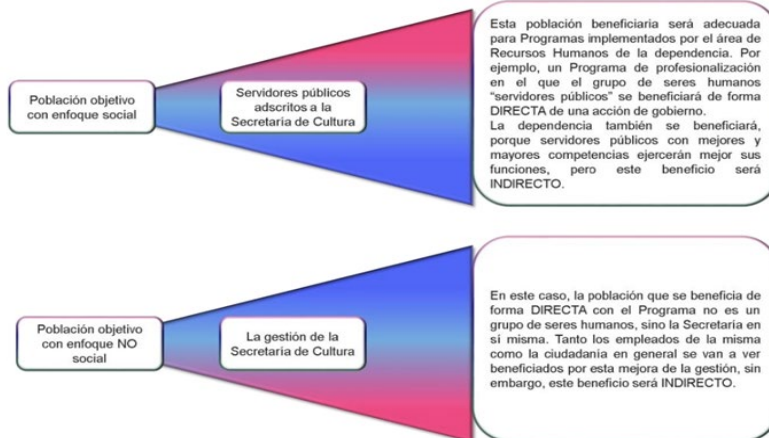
Población objetivo con enfoque social

Servidores públicos adscritos a la Secretaría de Cultura

Esta población beneficiaria será adecuada para Programas implementados por el área de Recursos Humanos de la dependencia. Por ejemplo, un Programa de profesionalización en el que el grupo de seres humanos "servidores públicos" se beneficiará de forma DIRECTA de una acción de gobierno.
La dependencia también se beneficiará, porque servidores públicos con mejores y mayores competencias ejercerán mejor sus funciones, pero este beneficio será INDIRECTO.

Población objetivo con enfoque NO social

La gestión de la Secretaría de Cultura

En este caso, la población que se beneficia de forma DIRECTA con el Programa no es un grupo de seres humanos, sino la Secretaría en sí misma. Tanto los empleados de la misma como la ciudadanía en general se van a ver beneficiados por esta mejora de la gestión, sin embargo, este beneficio será INDIRECTO.